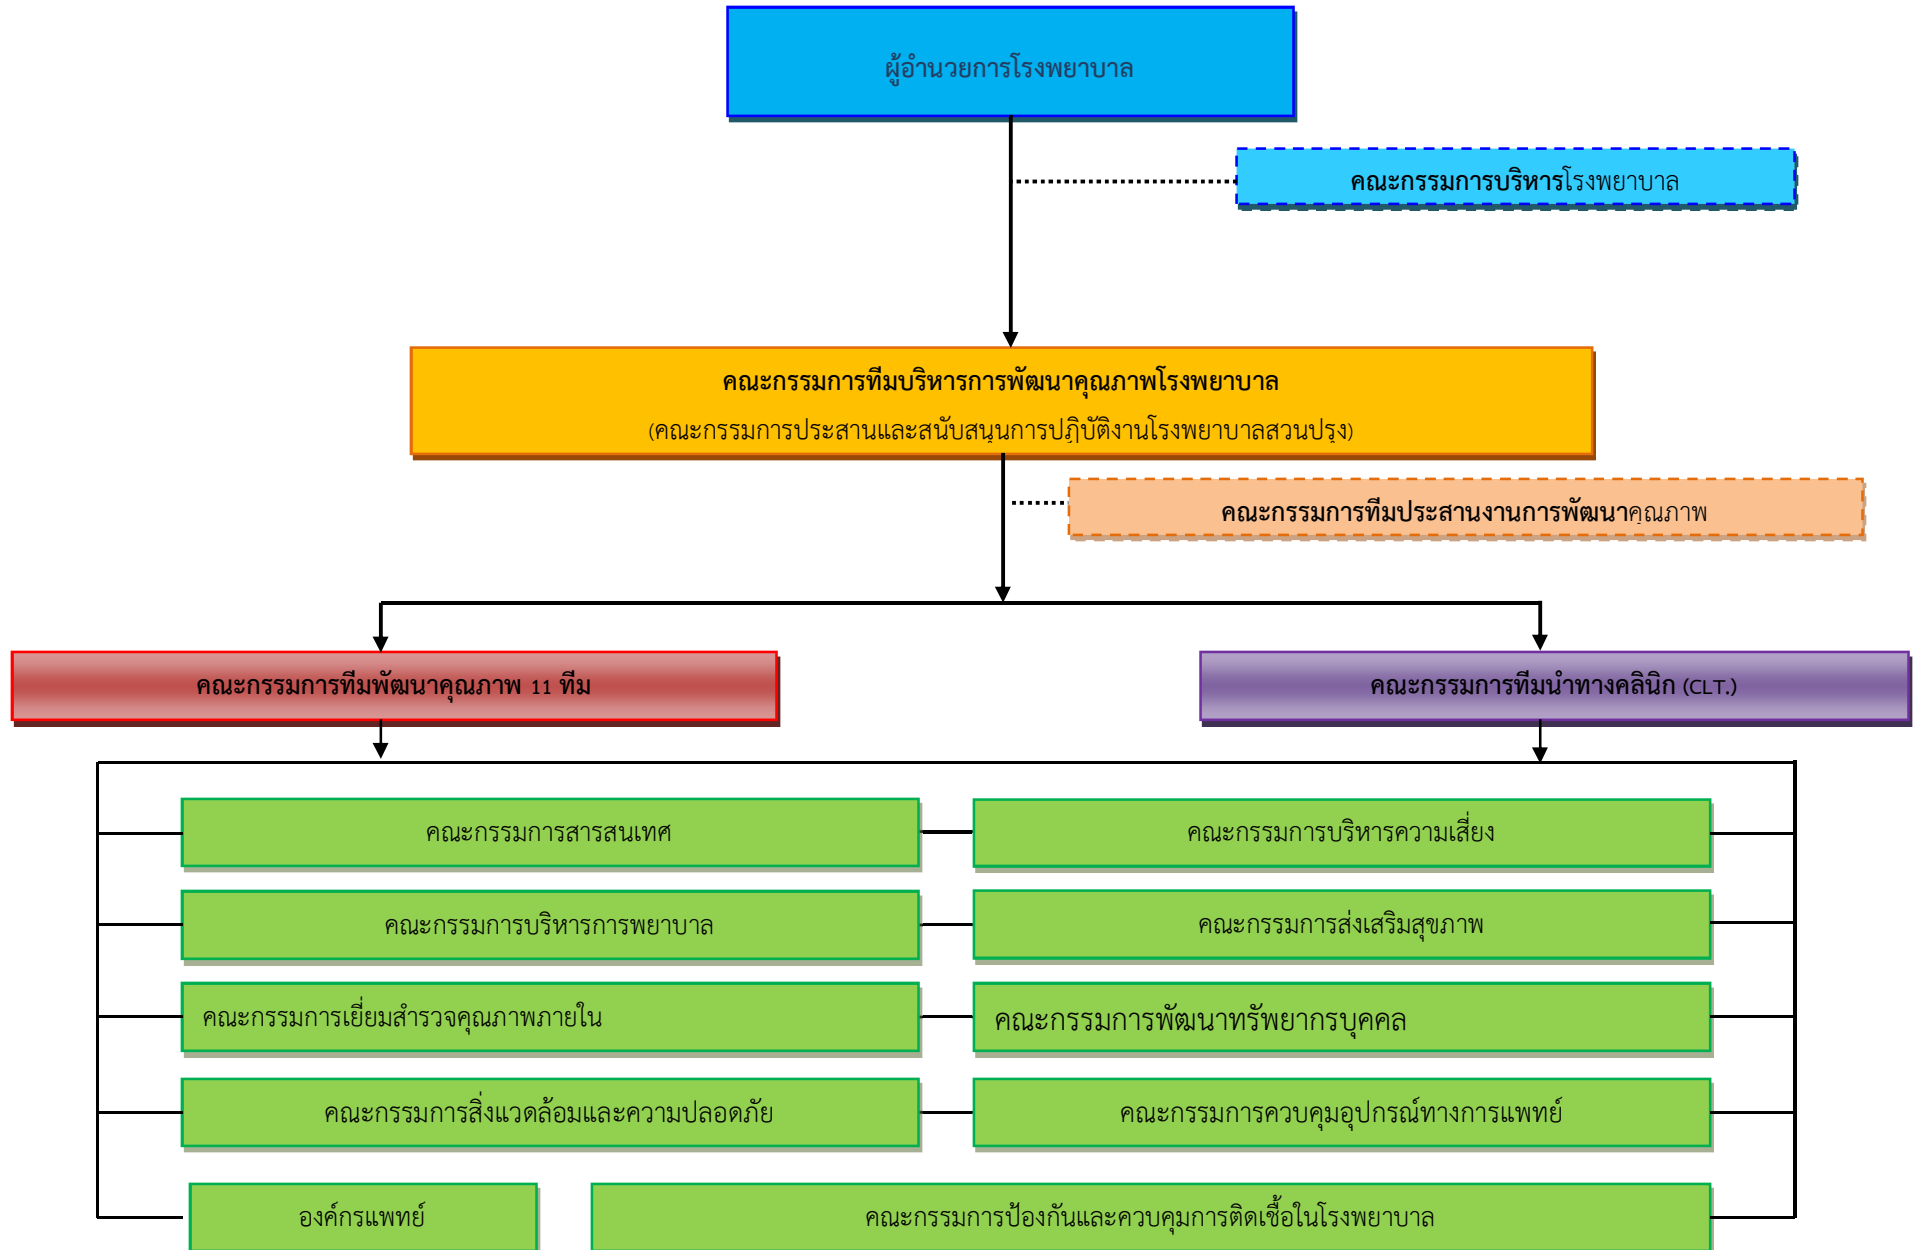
ผู้อำนวยการโรงพยาบาล

คณะกรรมการบริหารโรงพยาบาล

คณะกรรมการทีมบริหารการพัฒนาคุณภาพโรงพยาบาล
(คณะกรรมการประสานและสนับสนุนการปฏิบัติงานโรงพยาบาลสวนปรุง)

คณะกรรมการทีมประสานงานการพัฒนาคุณภาพ

คณะกรรมการทีมพัฒนาคุณภาพ 11 ทีม

คณะกรรมการทีมนำทางคลินิก (CLT.)

คณะกรรมการสารสนเทศ

คณะกรรมการบริหารความเสี่ยง

คณะกรรมการบริหารการพยาบาล

คณะกรรมการส่งเสริมสุขภาพ

คณะกรรมการเยี่ยมสำรวจคุณภาพภายใน

คณะกรรมการพัฒนาทรัพยากรบุคคล

คณะกรรมการสิ่งแวดล้อมและความปลอดภัย

คณะกรรมการควบคุมอุปกรณ์ทางการแพทย์

องค์กรแพทย์

คณะกรรมการป้องกันและควบคุมการติดเชื้อในโรงพยาบาล